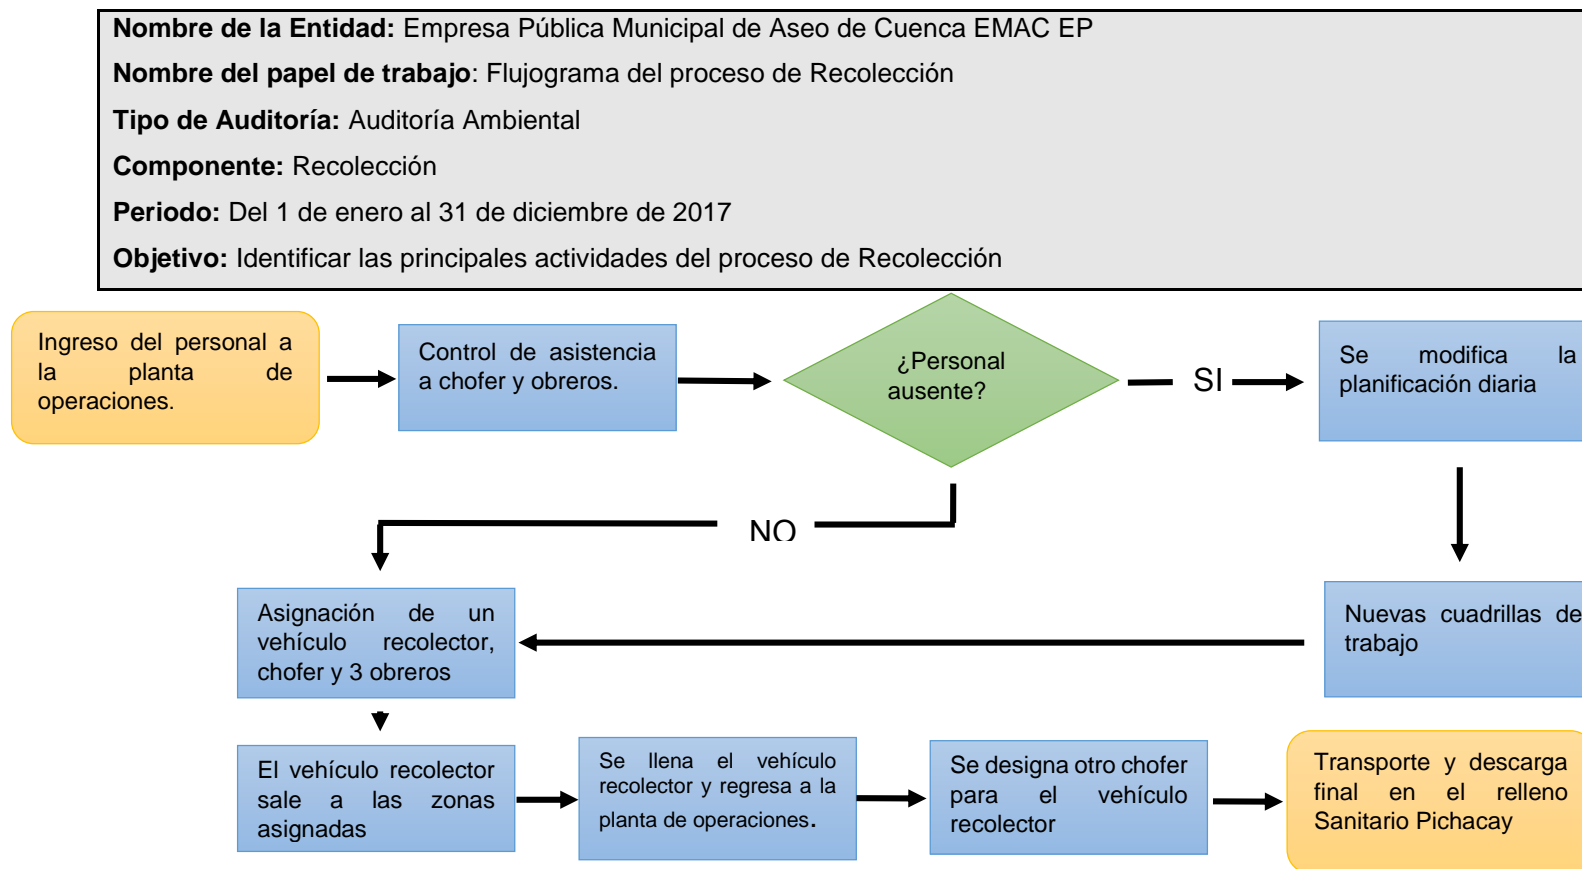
**Nombre de la Entidad:** Empresa Pública Municipal de Aseo de Cuenca EMAC EP

**Nombre del papel de trabajo**: Flujograma del proceso de Recolección

**Tipo de Auditoría:** Auditoría Ambiental

**Componente:** Recolección

**Periodo:** Del 1 de enero al 31 de diciembre de 2017

**Objetivo:** Identificar las principales actividades del proceso de Recolección

Ingreso del personal a la planta de operaciones.

Control de asistencia a chofer y obreros.

¿Personal ausente?

SI

Se modifica la planificación diaria

NO

Nuevas cuadrillas de trabajo

Asignación de un vehículo recolector, chofer y 3 obreros

El vehículo recolector sale a las zonas asignadas

Se llena el vehículo recolector y regresa a la planta de operaciones.

Se designa otro chofer para el vehículo recolector

Transporte y descarga final en el relleno Sanitario Pichacay